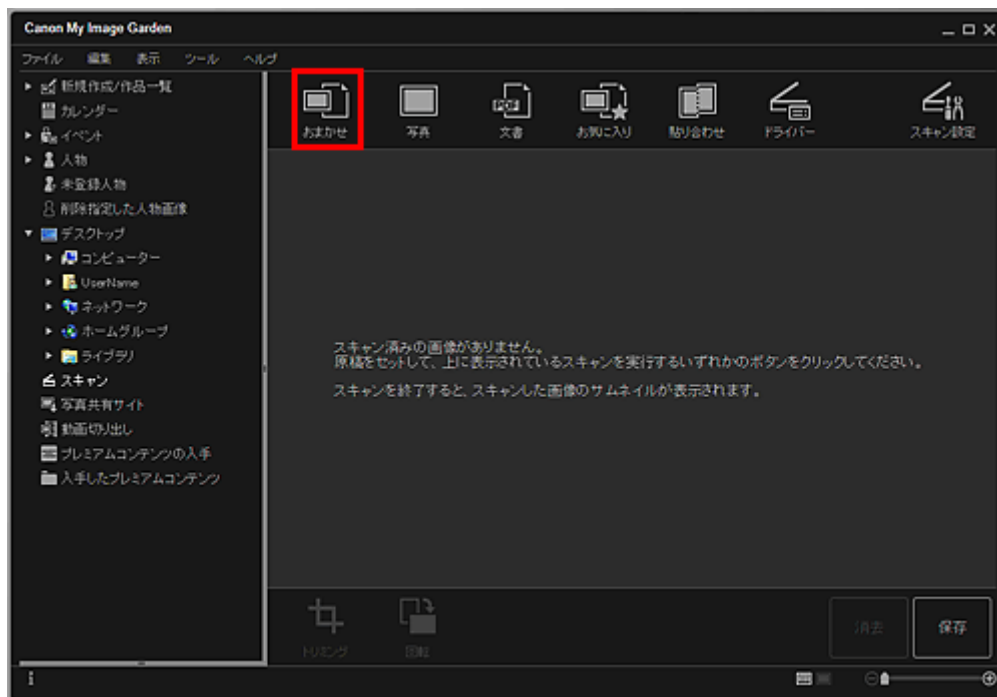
Canon My Image Garden

ファイル 編集 表示 ツール ヘルプ

新規作成/作品一覧
カレンダー
イベント
人物
未登録人物
削除指定した人物画像
デスクトップ
コンピューター
UserName
ネットワーク
ホームグループ
ライブラリ
スキャン
写真共有サイト
動画切り出し
プレミアムコンテンツの入手
入手したプレミアムコンテンツ

おまかせ
写真
文書
お気に入り
貼り合わせ
ドライバー
スキャン設定

スキャン済みの画像がありません。
原稿をセットして、上に表示されているスキャンを実行するいずれかのボタンをクリックしてください。

スキャンを終了すると、スキャンした画像のサムネイルが表示されます。

トリミング
回転

消去
保存